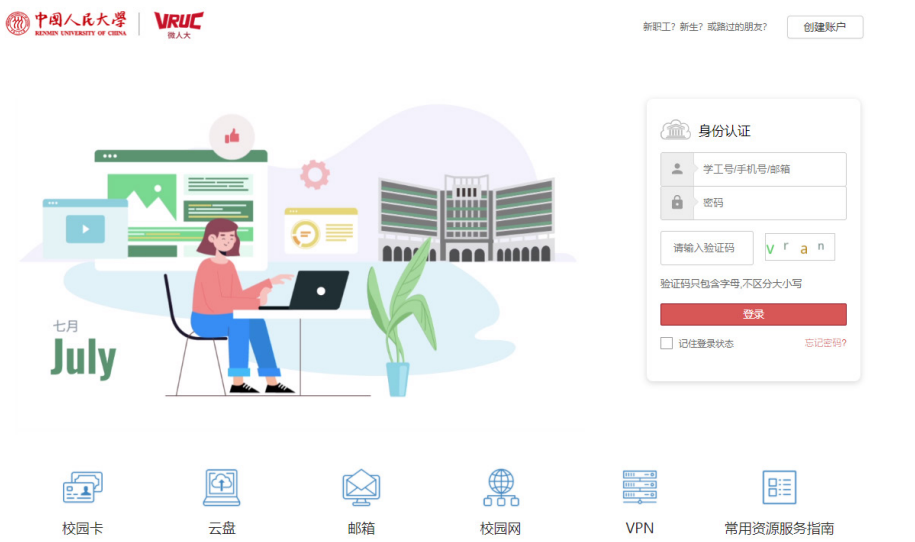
中国人民大學
RENMIN UNIVERSITY OF CHINA
VRUC
微人大

新职工？新生？或路过的朋友？
创建账户

七月
July

身份认证
学工号/手机号/邮箱
密码
请输入验证码
v r a n
验证码只包含字母,不区分大小写
登录
记住登录状态
忘记密码?

校园卡
云盘
邮箱
校园网
VPN
常用资源服务指南